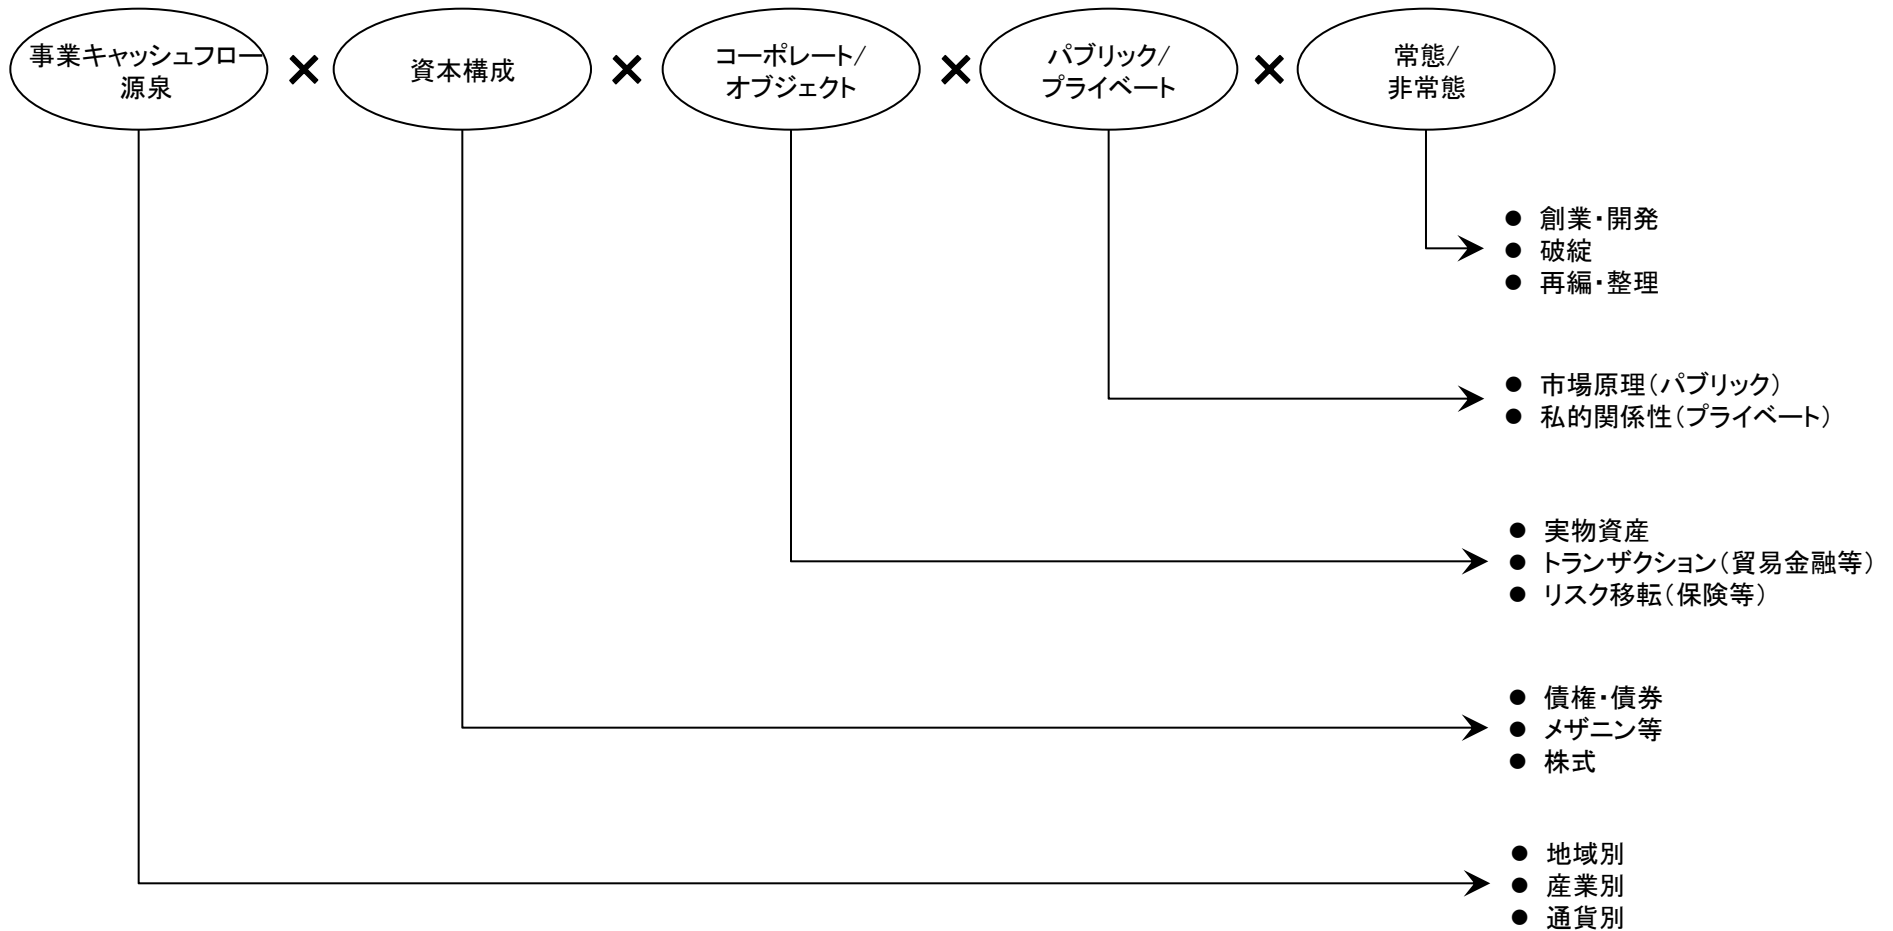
事業キャッシュフロー源泉 × 資本構成 × コーポレート/オブジェクト × パブリック/プライベート × 常態/非常態

- 創業・開発
- 破綻
- 再編・整理

- 市場原理（パブリック）
- 私的関係性（プライベート）

- 実物資産
- トランザクション（貿易金融等）
- リスク移転（保険等）

- 債権・債券
- メザニン等
- 株式

- 地域別
- 産業別
- 通貨別